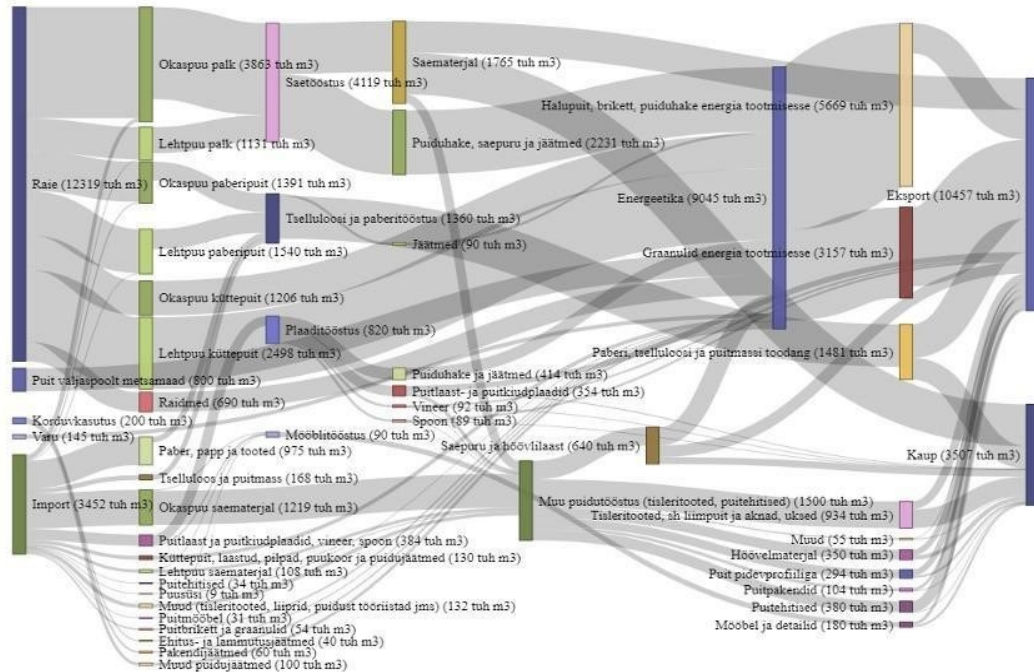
Raie (12319 tuh m3)
Puit väljaspoolt metsamaad (800 tuh m3)
Korduvkasutus (200 tuh m3)
Varu (145 tuh m3)
Import (3452 tuh m3)
Okaspuu palk (3863 tuh m3)
Lehtpuu palk (1131 tuh m3)
Okaspuu paberipuit (1391 tuh m3)
Lehtpuu paberipuit (1540 tuh m3)
Okaspuu küttepuit (1206 tuh m3)
Lehtpuu küttepuit (2498 tuh m3)
Raidmed (690 tuh m3)
Paber, papp ja tooted (975 tuh m3)
Tselluloos ja puitmass (168 tuh m3)
Okaspuu saematerjal (1219 tuh m3)
Puitlaast- ja puitkiudplaadid, vineer, spoon (384 tuh m3)
Küttepuit, laastud, pilpad, puukoor ja puidujäätmed (130 tuh m3)
Lehtpuu saematerjal (108 tuh m3)
Puitehitised (34 tuh m3)
Puusüsi (9 tuh m3)
Muud (tisleritooted, liiprid, puidust tööriistad jms) (132 tuh m3)
Puitmööbel (31 tuh m3)
Puitbrikett ja graanulid (54 tuh m3)
Ehitus- ja lammutusjäätmed (40 tuh m3)
Pakendijäätmed (60 tuh m3)
Muud puidujäätmed (100 tuh m3)
Saetööstus (4119 tuh m3)
Tselluloosi ja paberitööstus (1360 tuh m3)
Plaaditööstus (820 tuh m3)
Mööblitööstus (90 tuh m3)
Saematerjal (1765 tuh m3)
Puiduhake, saepuru ja jäätmed (2231 tuh m3)
Jäätmed (90 tuh m3)
Puiduhake ja jäätmed (414 tuh m3)
Puitlaast- ja puitkiudplaadid (354 tuh m3)
Vineer (92 tuh m3)
Spoon (89 tuh m3)
Saepuru ja höövlilaast (640 tuh m3)
Halupuit, brikett, puiduhake energia tootmisesse (5669 tuh m3)
Energeetika (9045 tuh m3)
Graanulid energia tootmisesse (3157 tuh m3)
Paberi, tselluloosi ja puitmassi toodang (1481 tuh m3)
Muu puidutööstus (tisleritooted, puitehitised) (1500 tuh m3)
Tisleritooted, sh liimpuit ja aknad, uksed (934 tuh m3)
Muud (55 tuh m3)
Höövelmaterjal (350 tuh m3)
Puit pidevprofiiliga (294 tuh m3)
Puitpakendid (104 tuh m3)
Puitehitised (380 tuh m3)
Mööbel ja detailid (180 tuh m3)
Eksport (10457 tuh m3)
Kaup (3507 tuh m3)